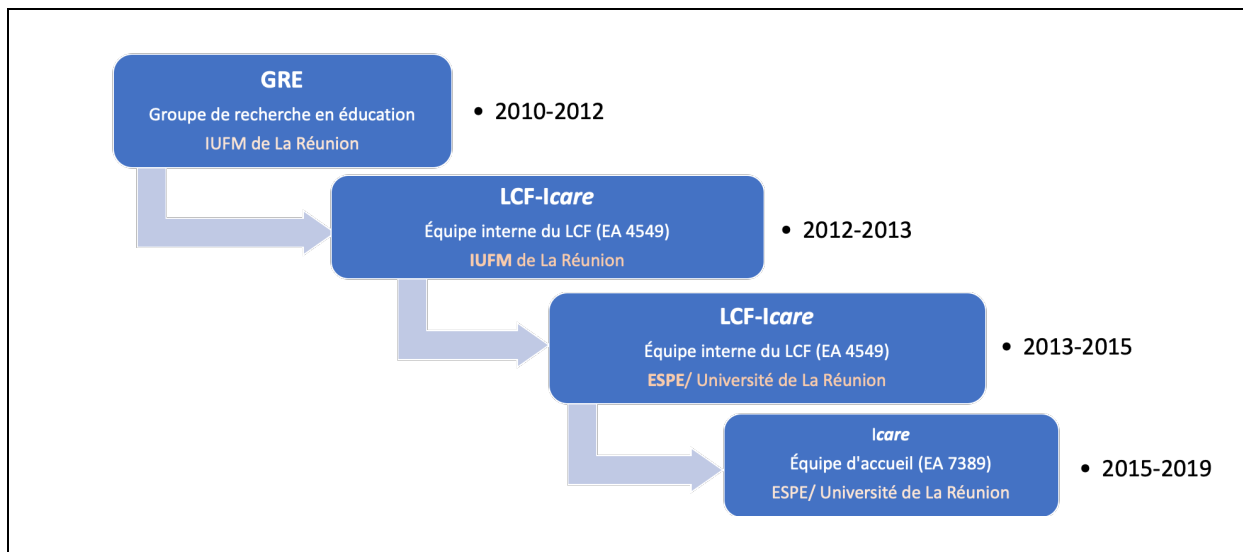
GRE
Groupe de recherche en éducation
IUFM de La Réunion

• 2010-2012

LCF-Icare
Équipe interne du LCF (EA 4549)
IUFM de La Réunion

• 2012-2013

LCF-Icare
Équipe interne du LCF (EA 4549)
ESPE/ Université de La Réunion

• 2013-2015

Icare
Équipe d'accueil (EA 7389)
ESPE/ Université de La Réunion

• 2015-2019